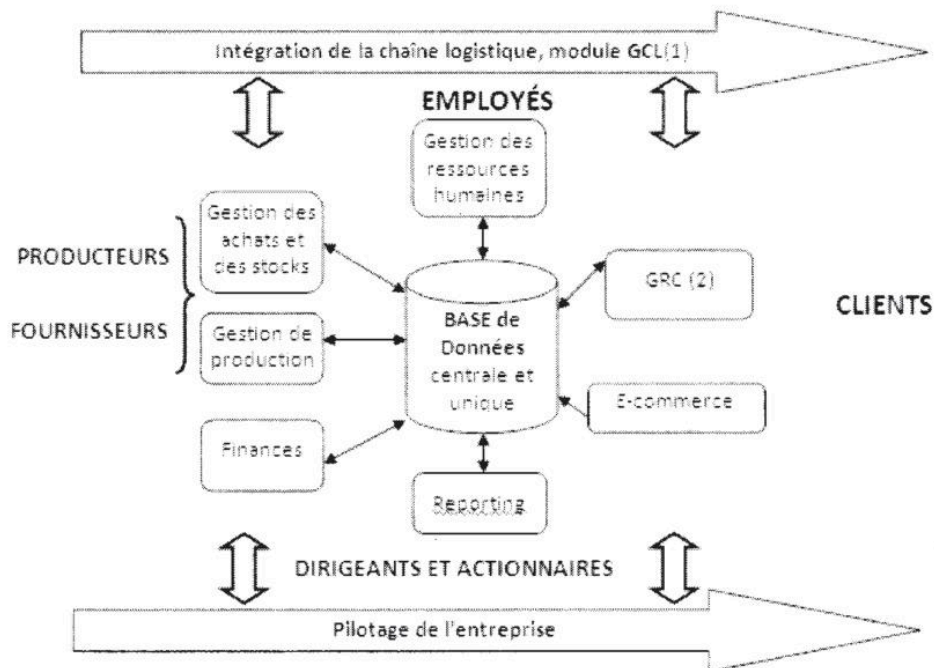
Intégration de la chaine logistique, module GCL(1)

EMPLOYÉS

Gestion des ressources humaines

PRODUCTEURS

FOURNISSEURS

Gestion des achats et des stocks

Gestion de production

Finances

BASE de Données centrale et unique

GRC (2)

CLIENTS

E-commerce

Reporting

DIRIGEANTS ET ACTIONNAIRES

Pilotage de l'entreprise